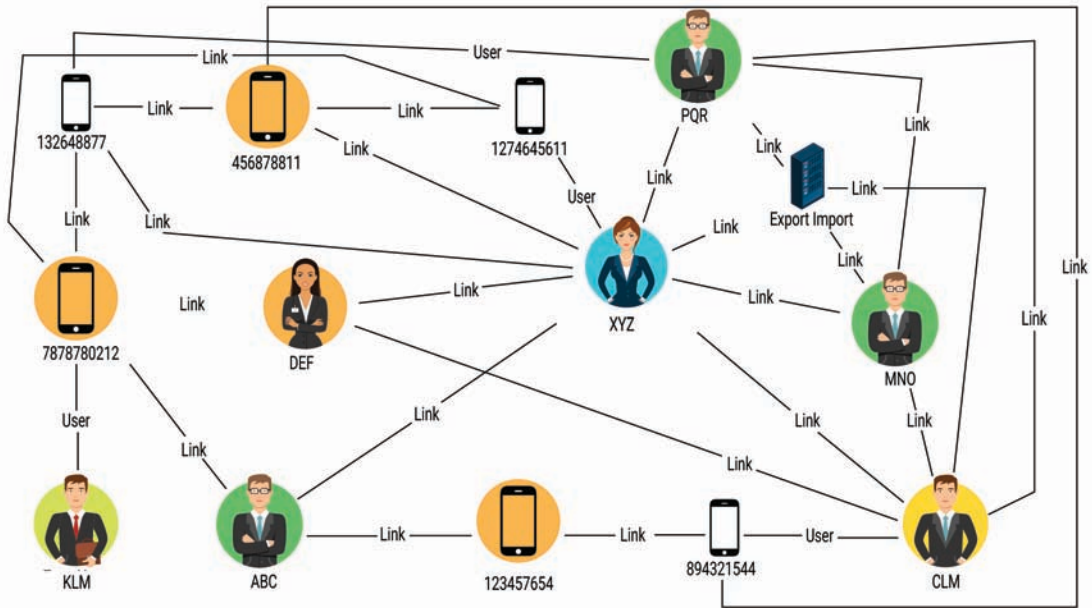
Link
User
PQR
Link
Link
Link
132648877
456878811
1274645611
Link
Link
Link
User
Link
Export Import
Link
Link
Link
Link
Link
Link
Link
XYZ
Link
Link
DEF
MNO
7878780212
User
Link
Link
Link
Link
Link
Link
KLM
ABC
Link
123457654
Link
894321544
User
CLM